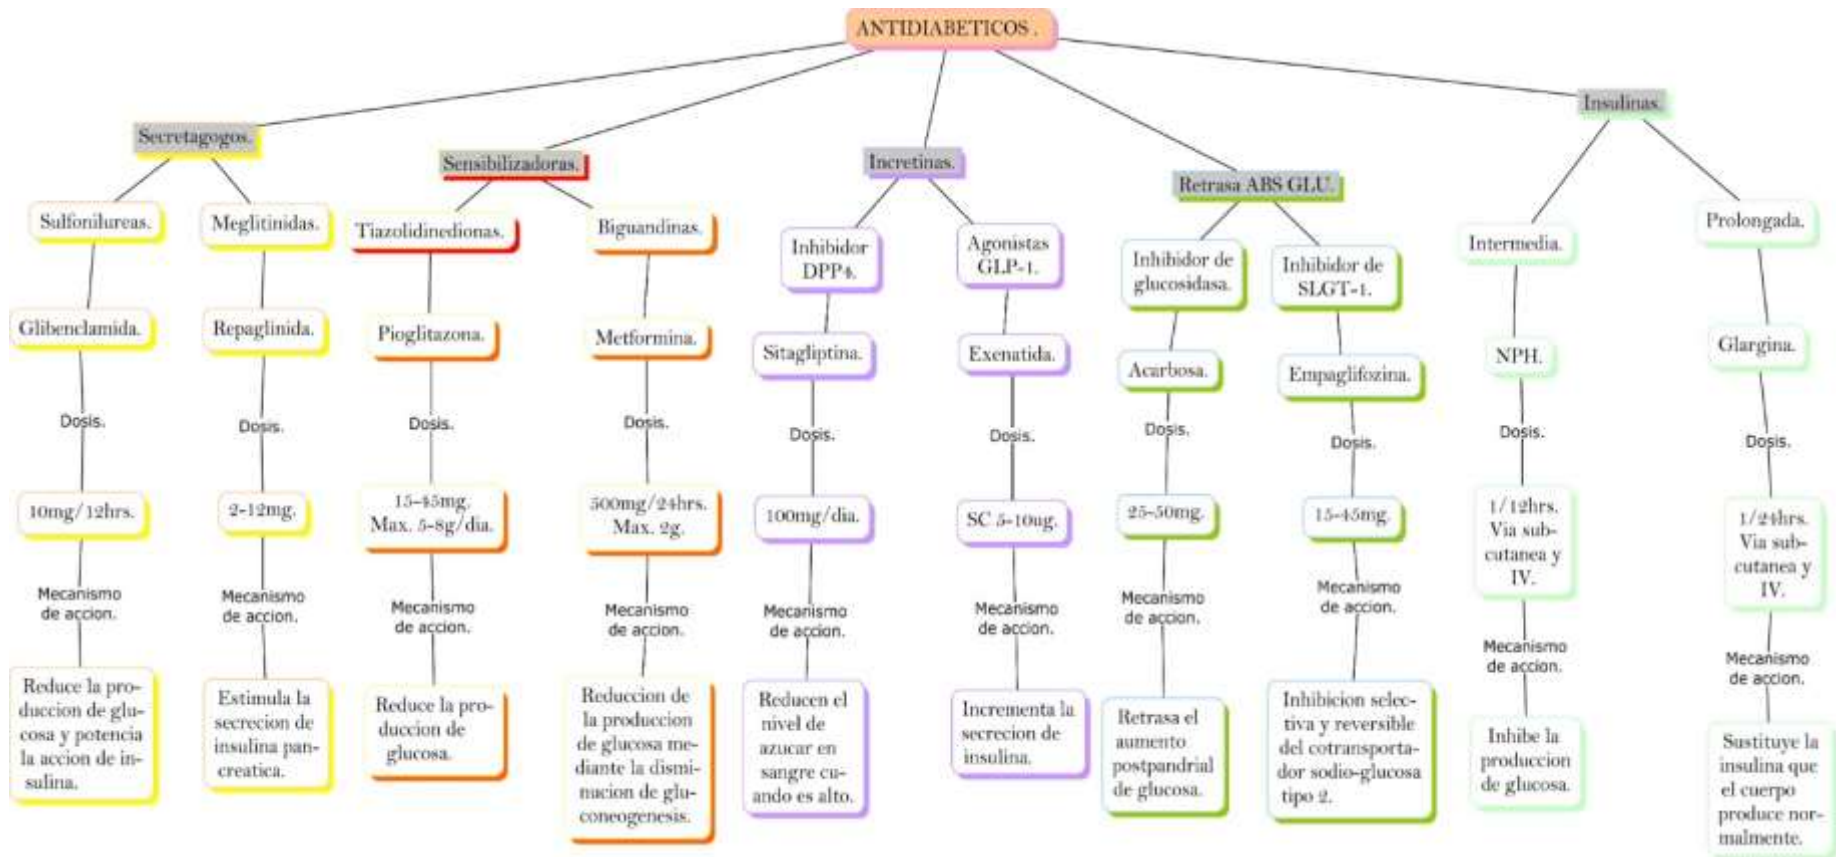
ANTIDIABETICOS .

Secretagogos.

Sulfonilureas.

Glibenclamida.

Dosis.

10mg/12hrs.

Mecanismo de accion.

Reduce la produccion de glucosa y potencia la accion de insulina.

Meglitinidas.

Repaglinida.

Dosis.

2-12mg.

Mecanismo de accion.

Estimula la secrecion de insulina pancreatica.

Sensibilizadoras.

Tiazolidinedionas.

Pioglitazona.

Dosis.

15-45mg. Max. 5-8g/dia.

Mecanismo de accion.

Reduce la produccion de glucosa.

Biguandinas.

Metformina.

Dosis.

500mg/24hrs. Max. 2g.

Mecanismo de accion.

Reduccion de la produccion de glucosa mediante la disminucion de gluconeogenesis.

Incretinas.

Inhibidor DPP4.

Sitagliptina.

Dosis.

100mg/dia.

Mecanismo de accion.

Reducen el nivel de azucar en sangre cuando es alto.

Agonistas GLP-1.

Exenatida.

Dosis.

SC 5-10ug.

Mecanismo de accion.

Incrementa la secrecion de insulina.

Retrasa ABS GLU.

Inhibidor de glucosidasa.

Acarbosa.

Dosis.

25-50mg.

Mecanismo de accion.

Retrasa el aumento postpandrial de glucosa.

Inhibidor de SLGT-1.

Empaglifozina.

Dosis.

15-45mg

Mecanismo de accion.

Inhibicion selectiva y reversible del cotransportador sodio-glucosa tipo 2.

Insulinas.

Intermedia.

NPH.

Dosis.

1/12hrs. Via subcutanea y IV.

Mecanismo de accion.

Inhibe la produccion de glucosa.

Prolongada.

Glargina.

Dosis.

1/24hrs. Via subcutanea y IV.

Mecanismo de accion.

Sustituye la insulina que el cuerpo produce normalmente.